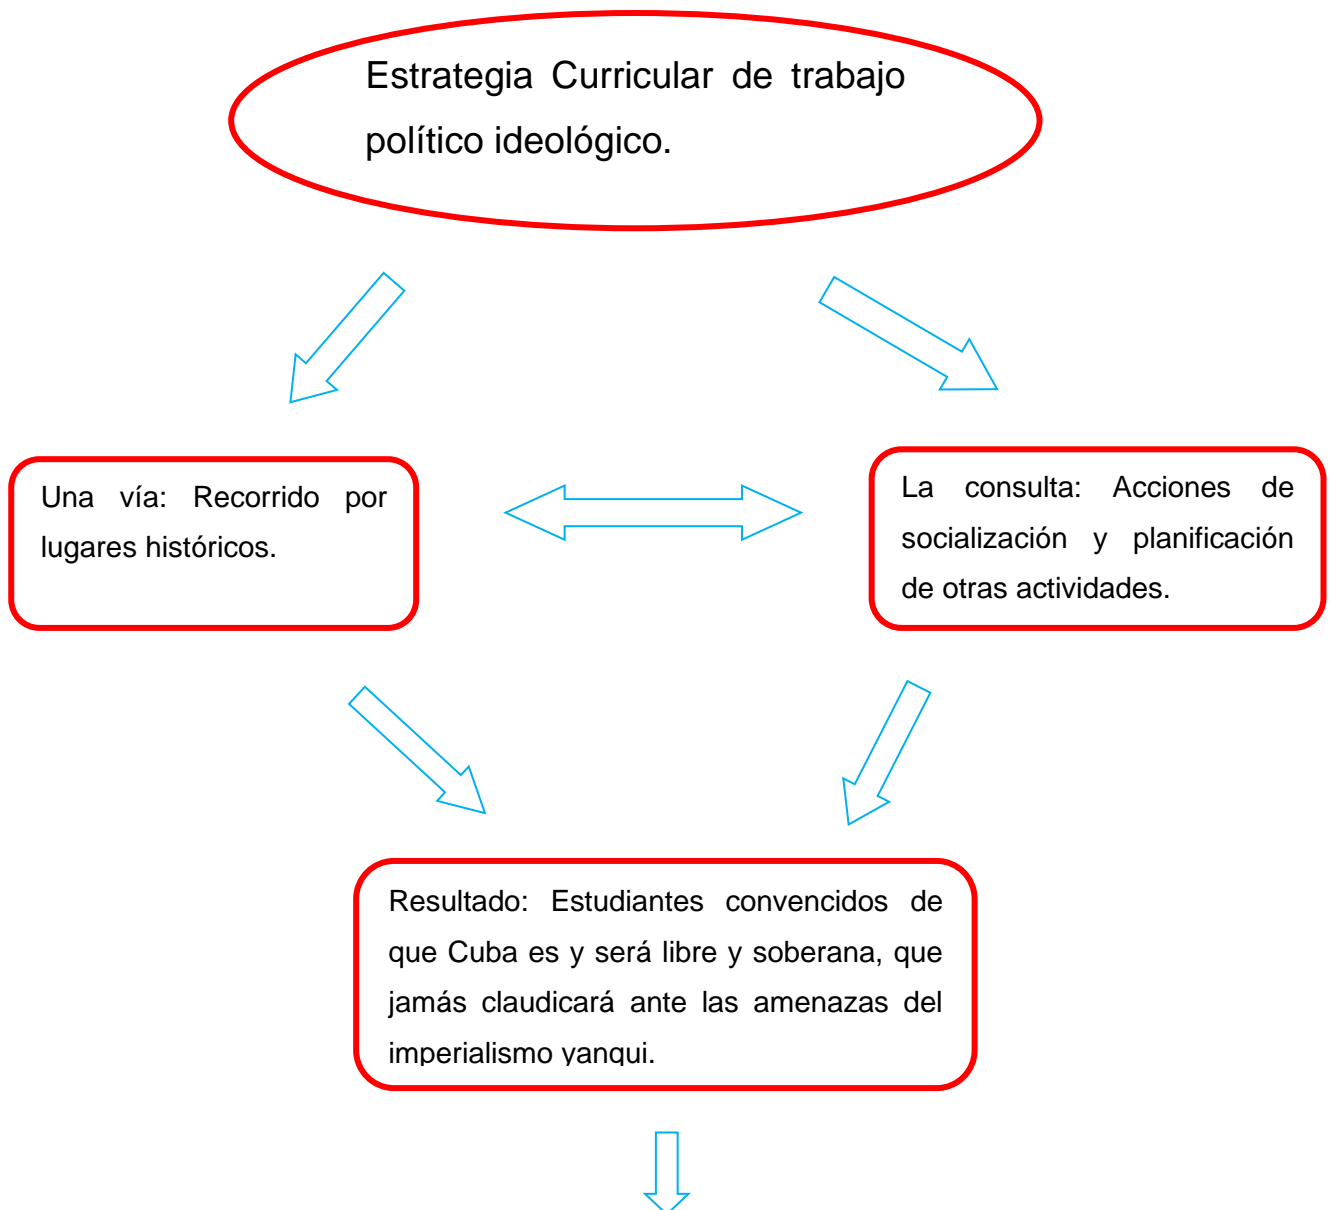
Estrategia Curricular de trabajo político ideológico.

Una vía: Recorrido por lugares históricos.

La consulta: Acciones de socialización y planificación de otras actividades.

Resultado: Estudiantes convencidos de que Cuba es y será libre y soberana, que jamás claudicará ante las amenazas del imperialismo yanqui.